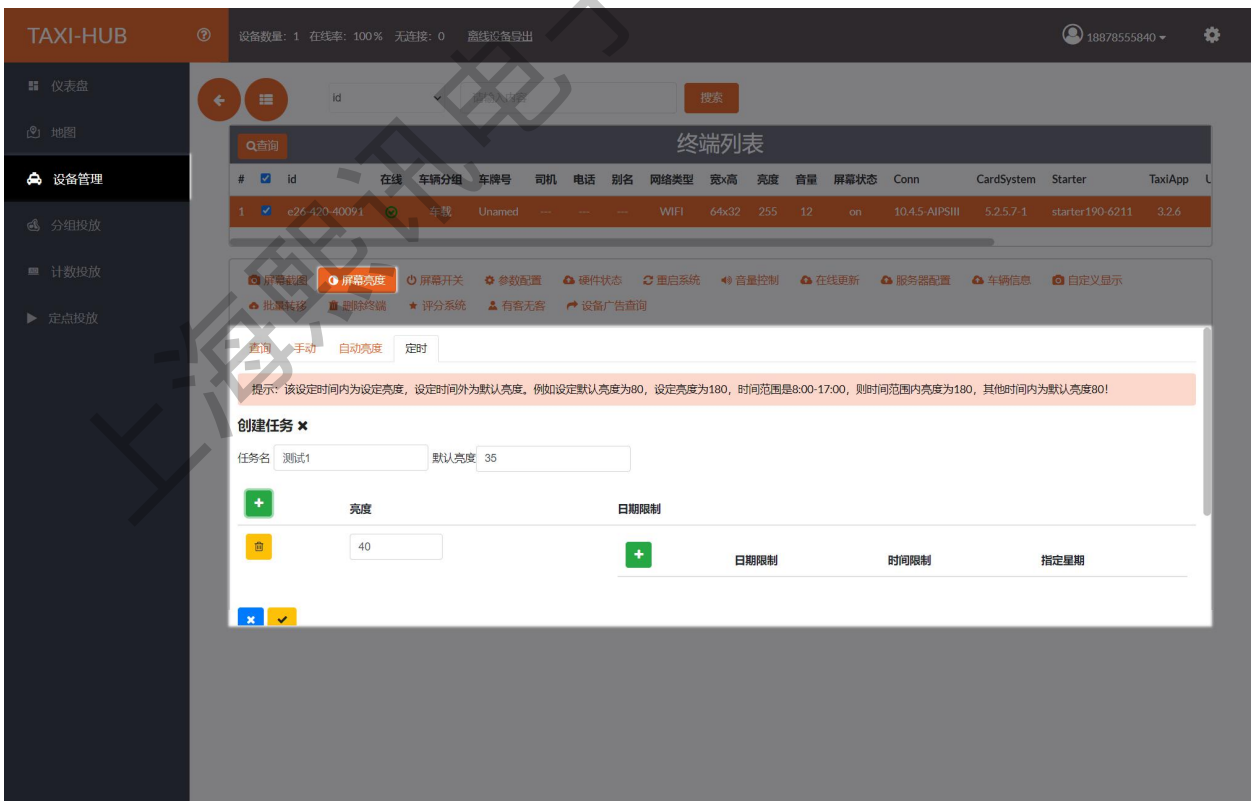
TAXI-HUB

设备数量：1 在线率：100% 无连接：0 离线设备导出

18878555840

仪表盘
地图
设备管理
分组投放
计数投放
定点投放

id
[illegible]
搜索

查询
终端列表

| # | | id | 在线 | 车辆分组 | 车牌号 | 司机 | 电话 | 别名 | 网络类型 | 宽x高 | 亮度 | 音量 | 屏幕状态 | Conn | CardSystem | Starter | TaxiApp | U |
|---|---|---|---|---|---|---|---|---|---|---|---|---|---|---|---|---|---|---|
| 1 | | e26-420-40091 | | 车载 | Unamed | --- | --- | --- | WIFI | 64x32 | 255 | 12 | on | 10.4.5-AIPSIII | 5.2.5.7-1 | starter190-6211 | 3.2.6 | |

屏幕截图 屏幕亮度 屏幕开关 参数配置 硬件状态 重启系统 音量控制 在线更新 服务器配置 车辆信息 自定义显示
批量转移 删除终端 评分系统 有客无客 设备广告查询

查询 手动 自动亮度 定时

提示：该设定时间内为设定亮度，设定时间外为默认亮度。例如设定默认亮度为80，设定亮度为180，时间范围是8:00-17:00，则时间范围内亮度为180，其他时间内为默认亮度80！

创建任务 ✖

任务名 测试1 默认亮度 35

亮度 日期限制

40

日期限制 时间限制 指定星期

上海熙讯电子